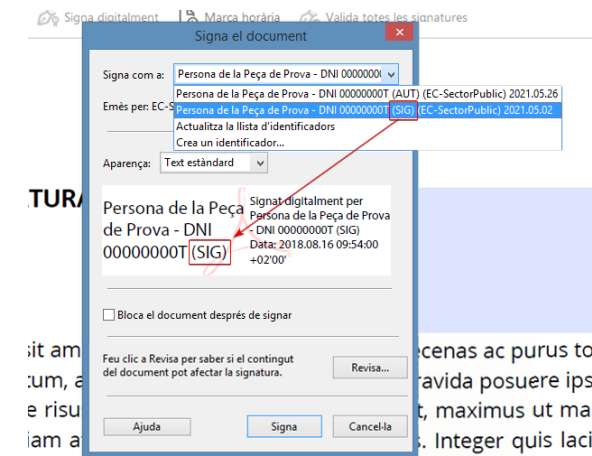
Signa digitalment | Marca horària | Valida totes les signatures

Signa el document

Signa com a: Persona de la Peça de Prova - DNI 00000000

Persona de la Peça de Prova - DNI 00000000T (AUT) (EC-SectorPublic) 2021.05.26
Persona de la Peça de Prova - DNI 00000000T (SIG) (EC-SectorPublic) 2021.05.02
Actualitza la llista d'identificadors
Crea un identificador...

Emès per: EC-S

Aparença: Text estàndard

Persona de la Peça de Prova - DNI 00000000T (SIG)

Signat digitalment per Persona de la Peça de Prova - DNI 00000000T (SIG) Data: 2018.08.16 09:54:00 +02'00'

Bloca el document després de signar

Feu clic a Revisa per saber si el contingut del document pot afectar la signatura.

Revisa...

Ajuda | Signa | Cancel·la

TURA

sit am ecenas ac purus to
tum, a ravida posuere ips
e risu t, maximus ut ma
iam a . Integer quis laci